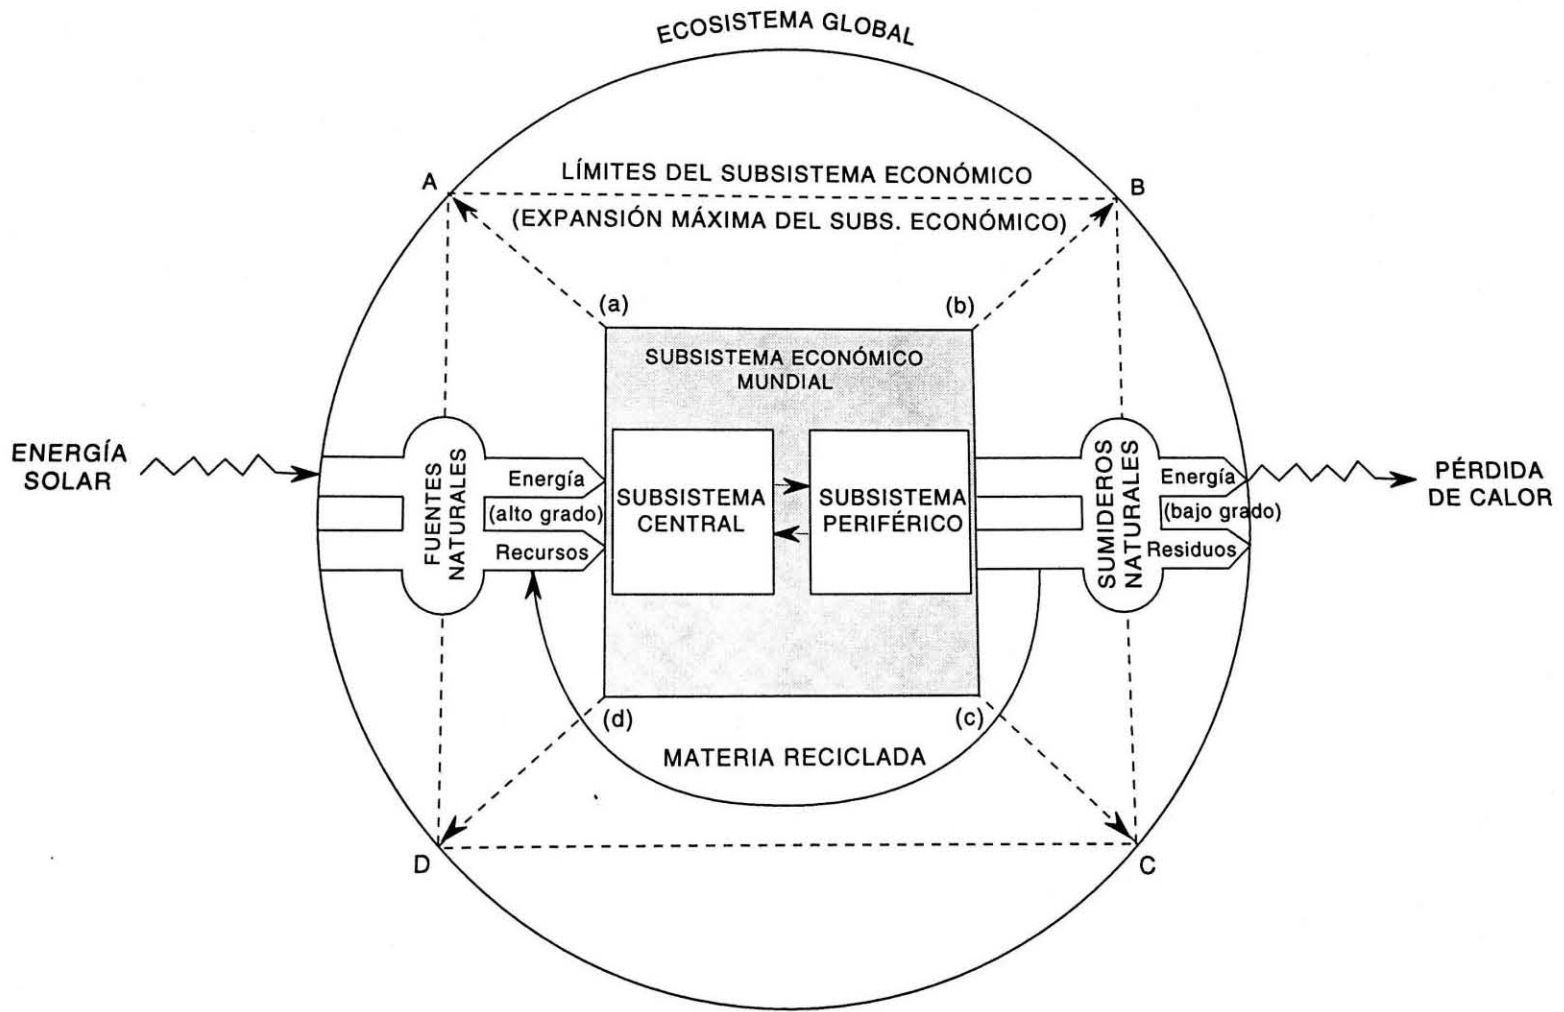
ECOSISTEMA GLOBAL

A

LÍMITES DEL SUBSISTEMA ECONÓMICO

B

(EXPANSIÓN MÁXIMA DEL SUBS. ECONÓMICO)

(a)

(b)

SUBSISTEMA ECONÓMICO MUNDIAL

ENERGÍA SOLAR

FUENTES NATURALES

Energía

(alto grado)

Recursos

SUBSISTEMA CENTRAL

SUBSISTEMA PERIFÉRICO

SUMIDEROS NATURALES

Energía

(bajo grado)

Residuos

PÉRDIDA DE CALOR

(d)

(c)

MATERIA RECICLADA

D

C